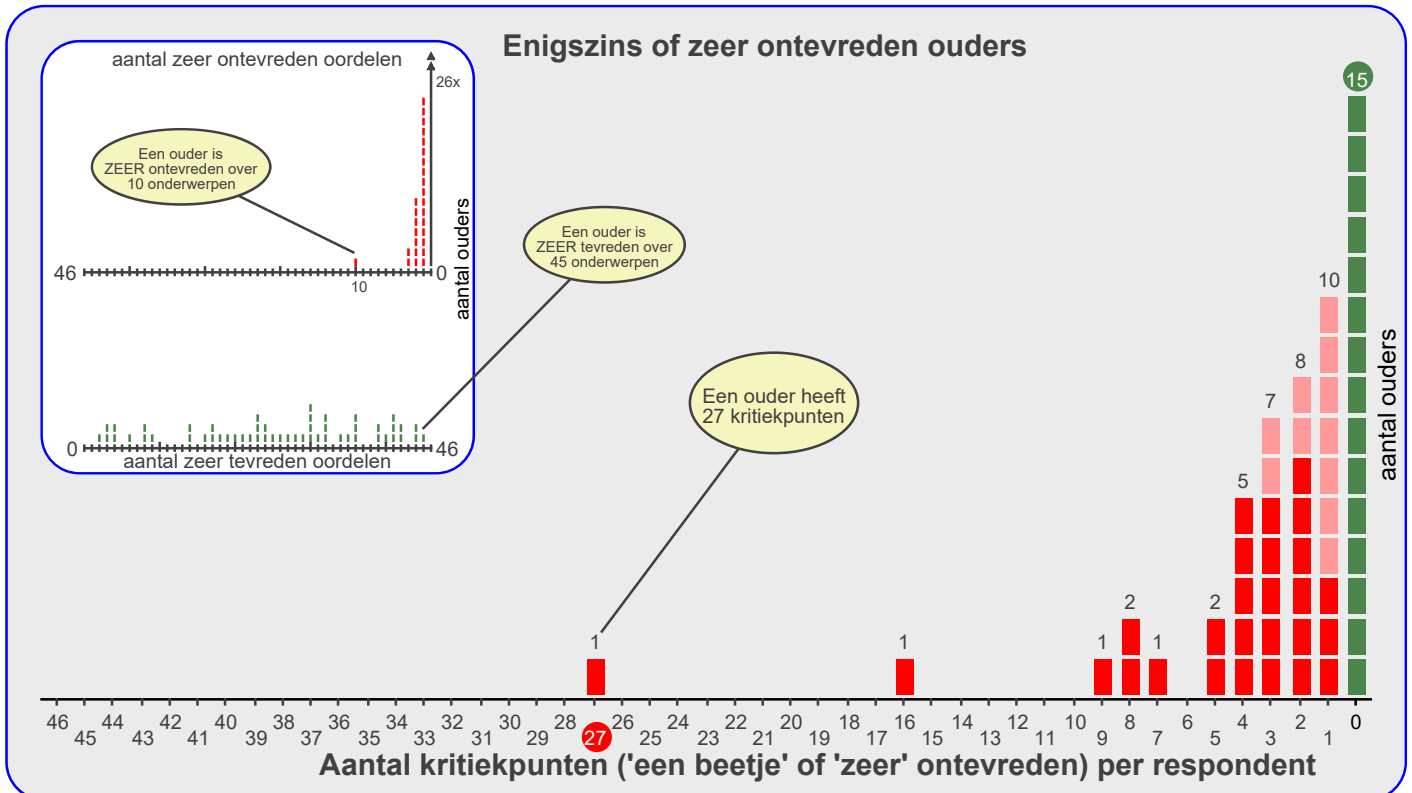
Enigszins of zeer ontevreden ouders

aantal zeer ontevreden oordelen

26x

Een ouder is ZEER ontevreden over 10 onderwerpen

46

10

0

aantal ouders

Een ouder is ZEER tevreden over 45 onderwerpen

0

aantal zeer tevreden oordelen

46

Een ouder heeft 27 kritiekpunten

1

1

1

2

1

2

5

7

8

10

15

aantal ouders

46 45 44 43 42 41 40 39 38 37 36 35 34 33 32 31 30 29 28 27 26 25 24 23 22 21 20 19 18 17 16 15 14 13 12 11 10 9 8 7 6 5 4 3 2 1 0

Aantal kritiekpunten ('een beetje' of 'zeer' ontevreden) per respondent